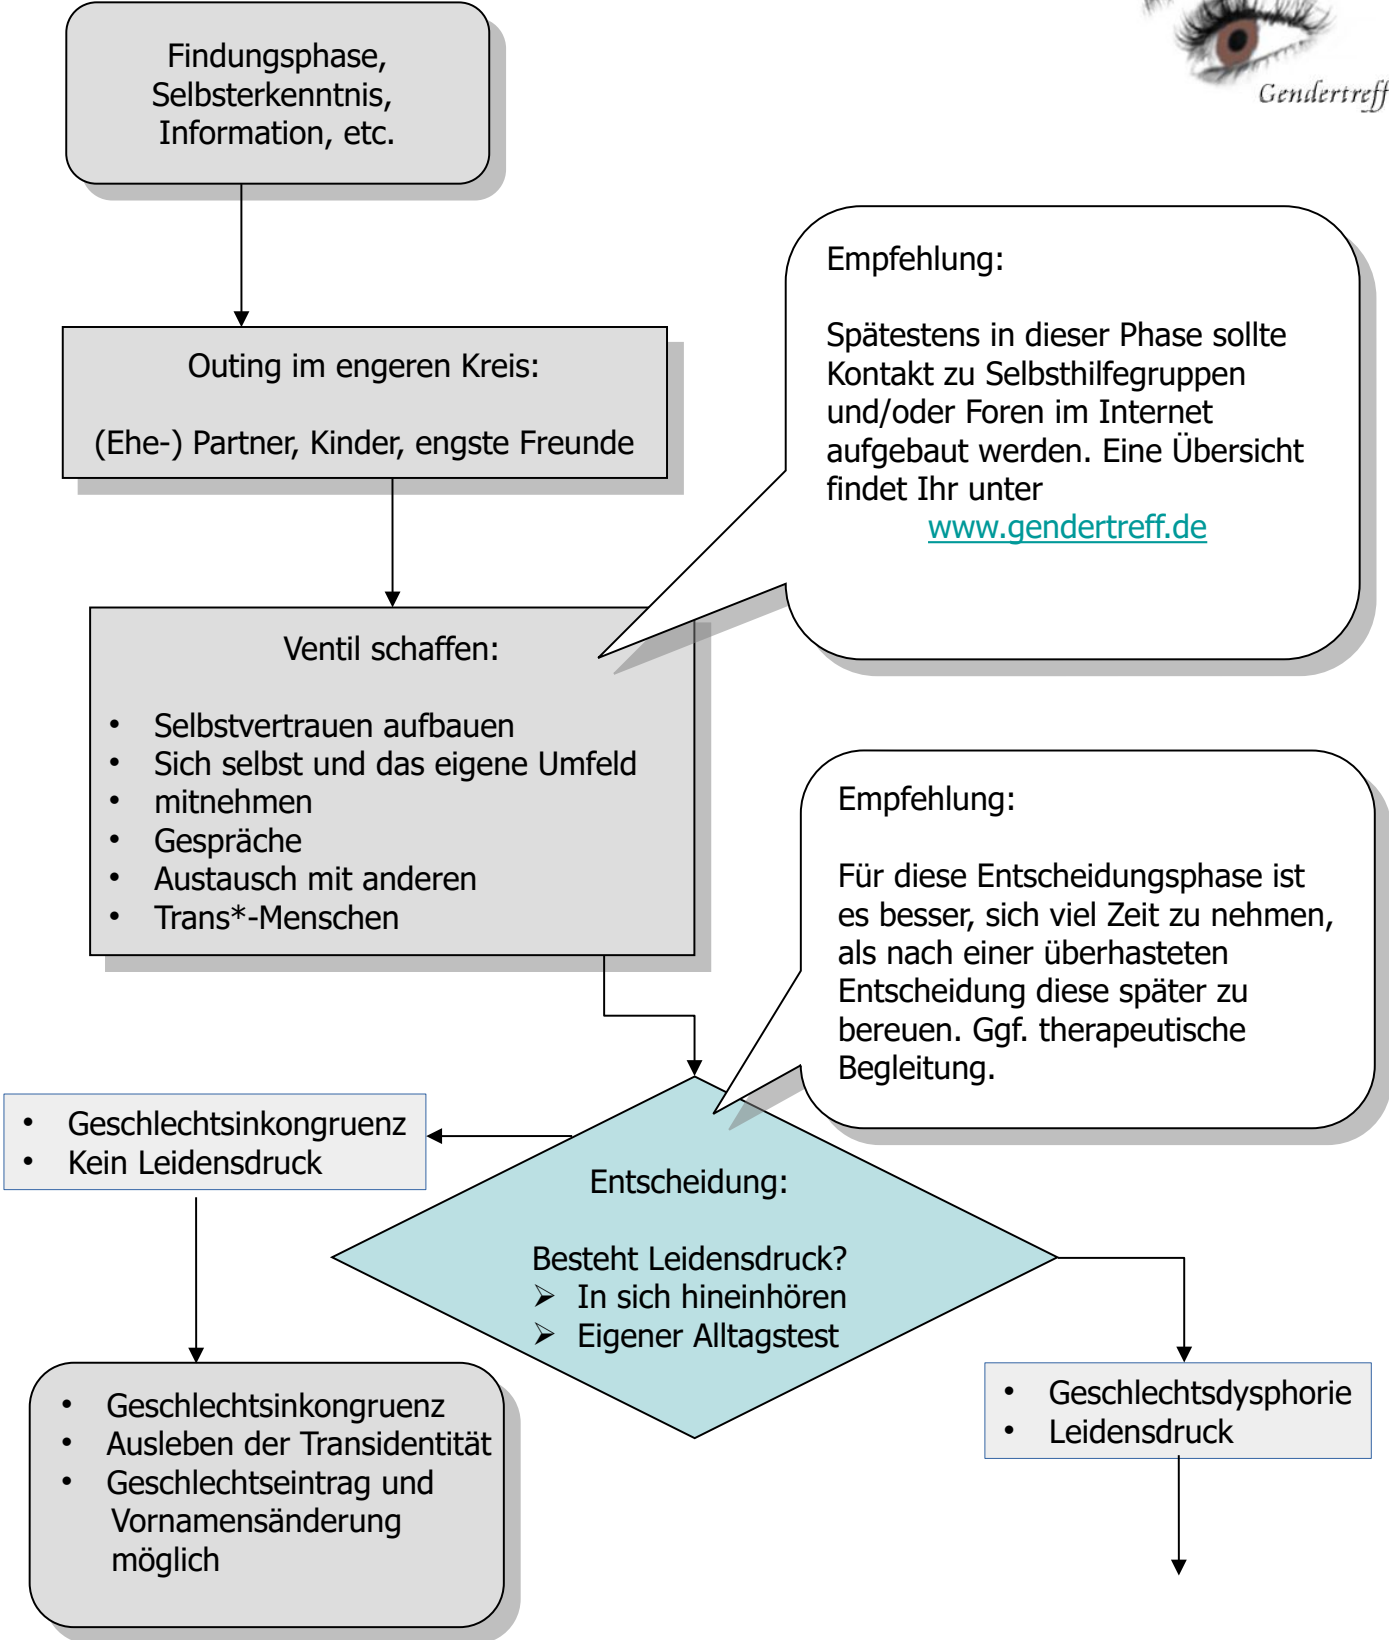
Gendertreff

Findungsphase, Selbsterkenntnis, Information, etc.

Outing im engeren Kreis:

(Ehe-) Partner, Kinder, engste Freunde

Empfehlung:

Spätestens in dieser Phase sollte Kontakt zu Selbsthilfegruppen und/oder Foren im Internet aufgebaut werden. Eine Übersicht findet Ihr unter
www.gendertreff.de

Ventil schaffen:

- Selbstvertrauen aufbauen
- Sich selbst und das eigene Umfeld
- mitnehmen
- Gespräche
- Austausch mit anderen
- Trans*-Menschen

Empfehlung:

Für diese Entscheidungsphase ist es besser, sich viel Zeit zu nehmen, als nach einer überhasteten Entscheidung diese später zu bereuen. Ggf. therapeutische Begleitung.

- Geschlechtsinkongruenz
- Kein Leidensdruck

Entscheidung:

Besteht Leidensdruck?
➢ In sich hineinhören
➢ Eigener Alltagstest

- Geschlechtsinkongruenz
- Ausleben der Transidentität
- Geschlechtseintrag und Vornamensänderung möglich

- Geschlechtsdysphorie
- Leidensdruck